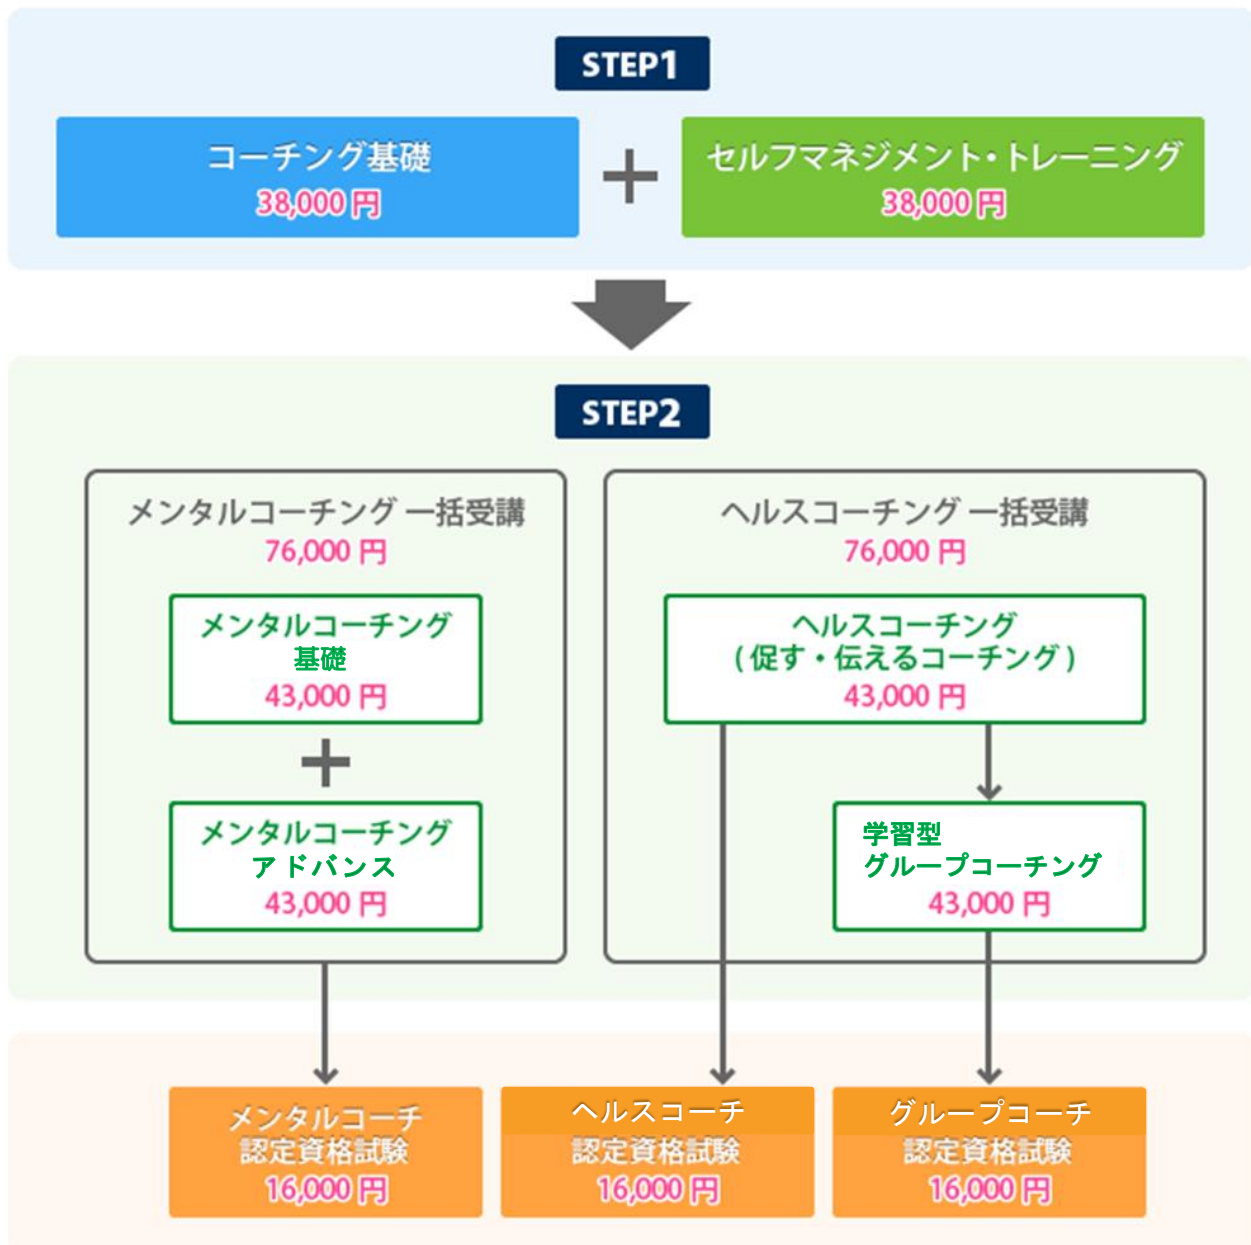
STEP1

コーチング基礎
38,000 円

+

セルフマネジメント・トレーニング
38,000 円

STEP2

メンタルコーチング 一括受講
76,000 円

メンタルコーチング
基礎
43,000 円

+

メンタルコーチング
アドバンス
43,000 円

ヘルスコーチング 一括受講
76,000 円

ヘルスコーチング
（促す・伝えるコーチング）
43,000 円

学習型
グループコーチング
43,000 円

メンタルコーチ
認定資格試験
16,000 円

ヘルスコーチ
認定資格試験
16,000 円

グループコーチ
認定資格試験
16,000 円